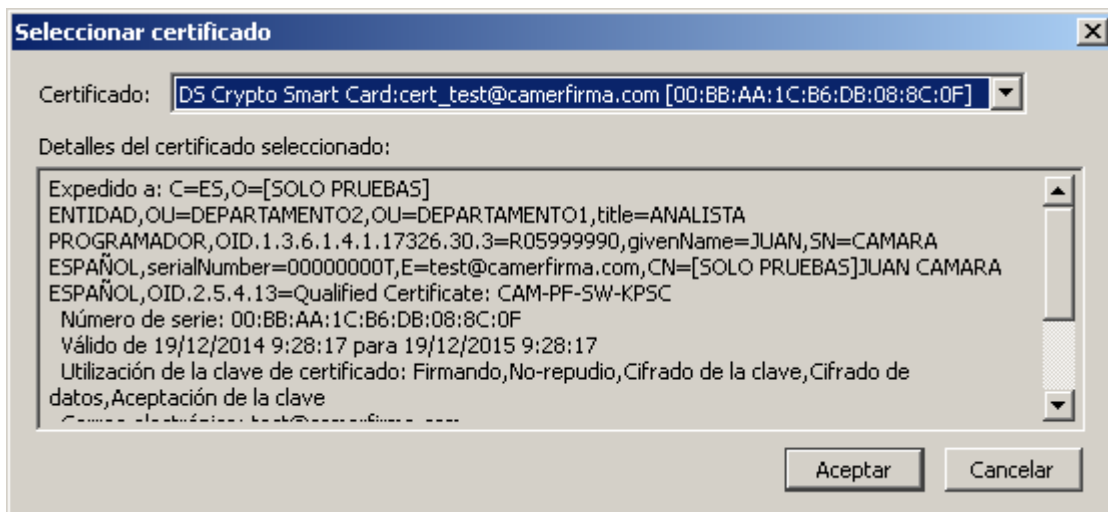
Seleccionar certificado

Certificado: DS Crypto Smart Card:cert_test@camerfirma.com [00:BB:AA:1C:B6:DB:08:8C:0F]

Detalles del certificado seleccionado:

Expedido a: C=ES,O=[SOLO PRUEBAS] ENTIDAD,OU=DEPARTAMENTO2,OU=DEPARTAMENTO1,title=ANALISTA PROGRAMADOR,OID.1.3.6.1.4.1.17326.30.3=R05999990,givenName=JUAN,SN=CAMARA ESPAÑOL,serialNumber=00000000T,E=test@camerfirma.com,CN=[SOLO PRUEBAS]JUAN CAMARA ESPAÑOL,OID.2.5.4.13=Qualified Certificate: CAM-PF-SW-KPSC
Número de serie: 00:BB:AA:1C:B6:DB:08:8C:0F
Válido de 19/12/2014 9:28:17 para 19/12/2015 9:28:17
Utilización de la clave de certificado: Firmando,No-repudio,Cifrado de la clave,Cifrado de datos,Aceptación de la clave
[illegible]

Aceptar Cancelar